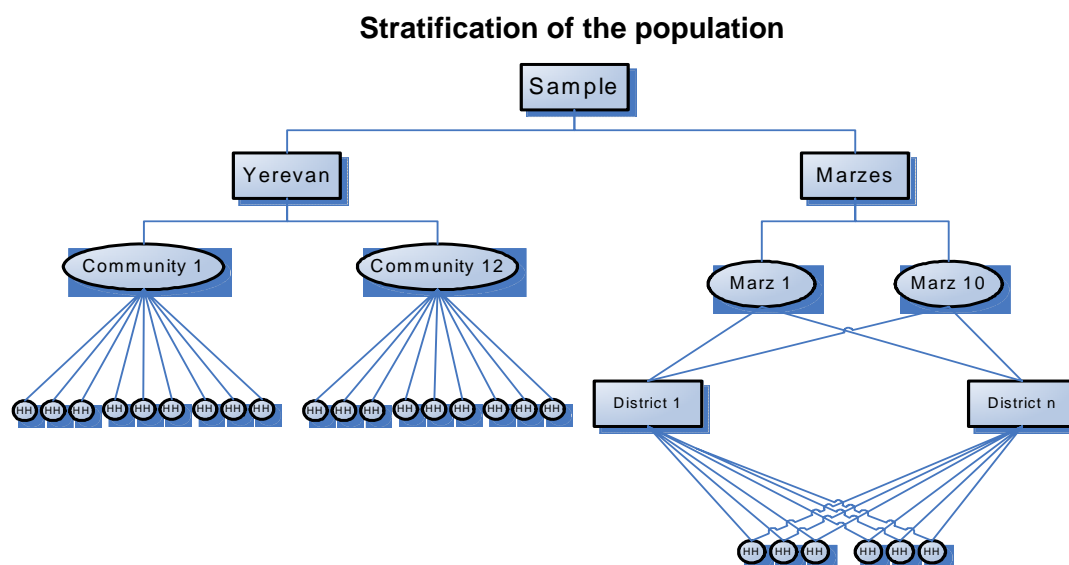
Stratification of the population

Sample

Yerevan

Marzes

Community 1

Community 12

Marz 1

Marz 10

HH HH HH HH HH HH HH HH HH

HH HH HH HH HH HH HH HH HH

District 1

District n

HH HH HH HH HH HH